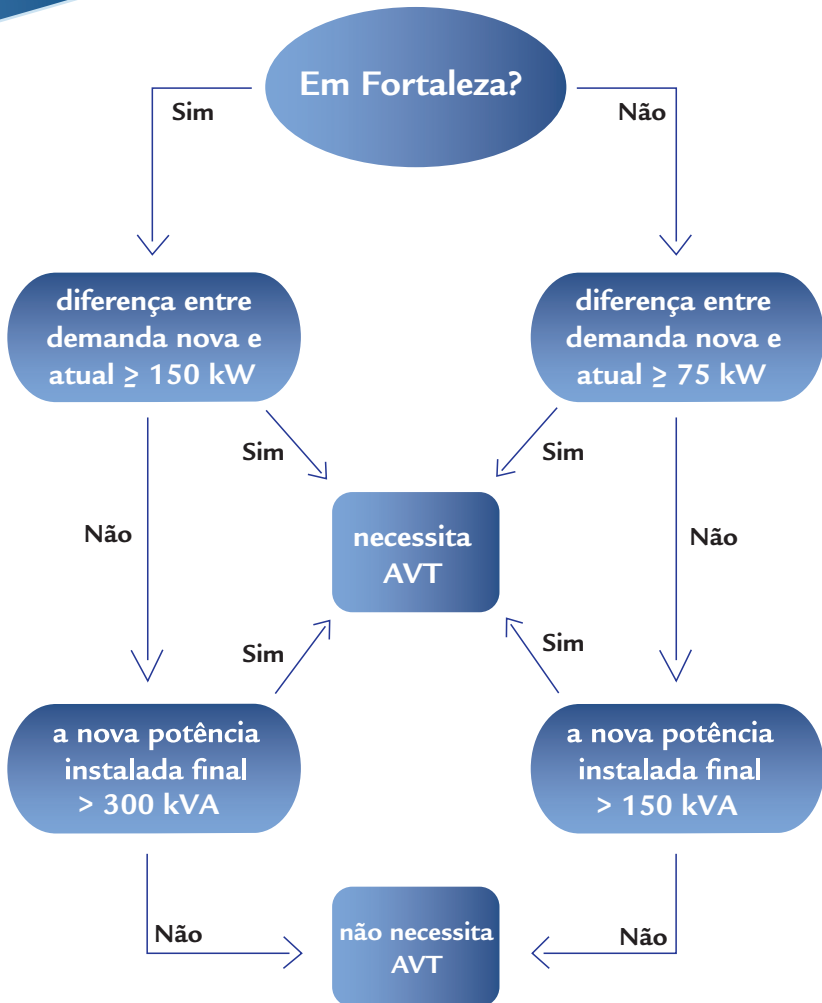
Em Fortaleza?

Sim

Não

diferença entre demanda nova e atual ≥ 150 kW

diferença entre demanda nova e atual ≥ 75 kW

Sim

Sim

Não

necessita AVT

Não

Sim

Sim

a nova potência instalada final > 300 kVA

a nova potência instalada final > 150 kVA

Não

não necessita AVT

Não